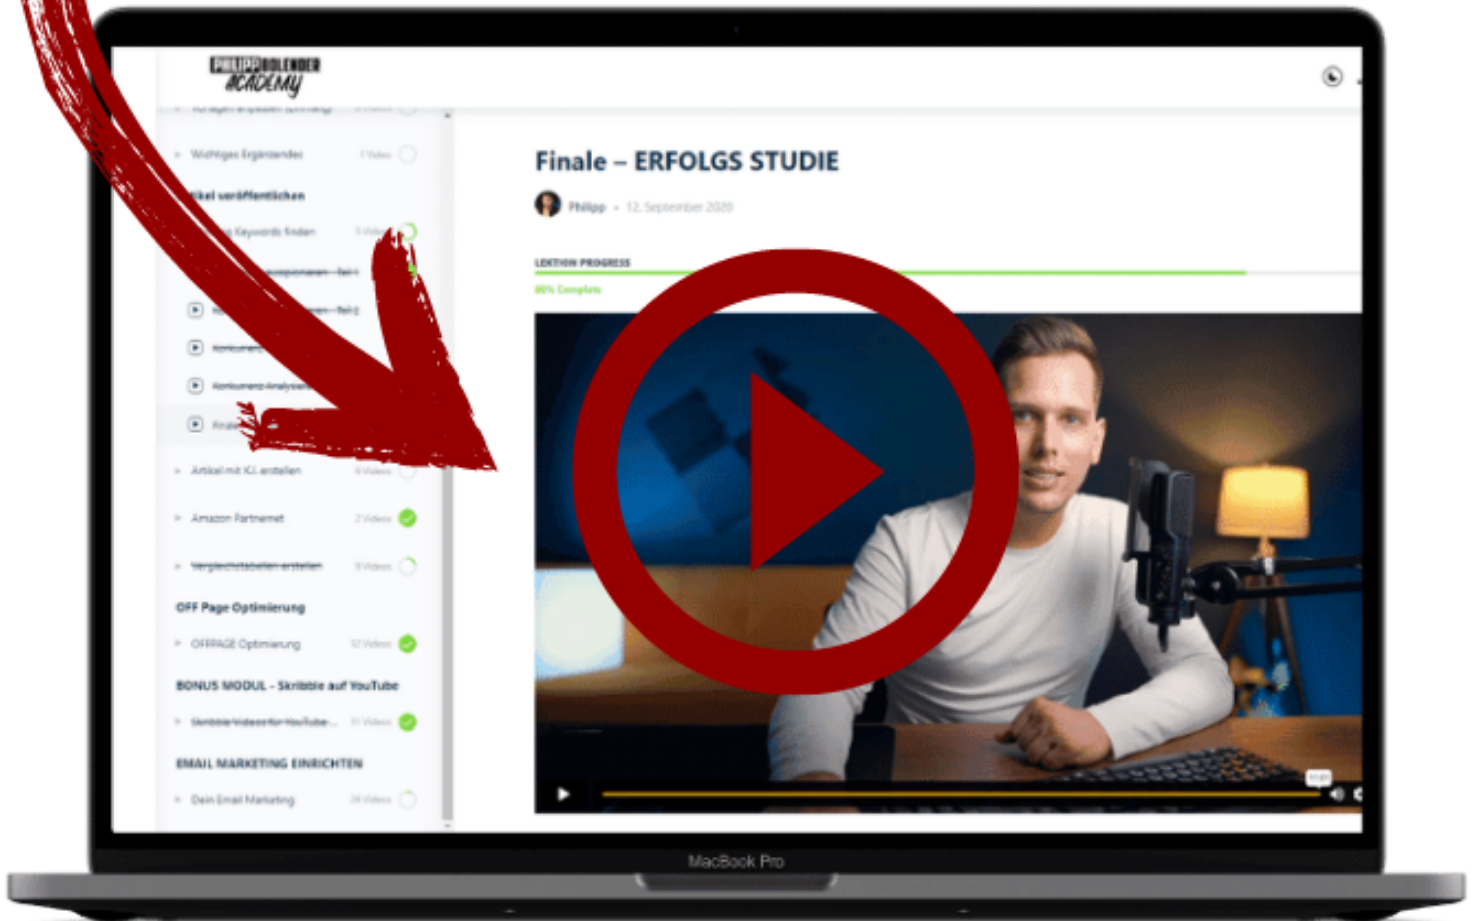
PHILIPP BOLENDER ACADEMY

Wichtiges Ergänzendes 1 Video

ikel veröffentlichen

Keywords finden 1 Video

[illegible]

Konkurrenz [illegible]

Konkurrenz Analyse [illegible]

Finale

Artikel mit K.I. erstellen 9 Videos

Amazon Partnernet 2 Videos

Vergleichstabellen erstellen 9 Videos

OFF Page Optimierung

OFFPAGE Optimierung 12 Videos

BONUS MODUL - Skribble auf YouTube

Skribble Videos für YouTube... 11 Videos

EMAIL MARKETING EINRICHTEN

Dein Email Marketing 24 Videos

Finale – ERFOLGS STUDIE

Philipp • 12. September 2020

LEKTION PROGRESS

86% Complete

MacBook Pro